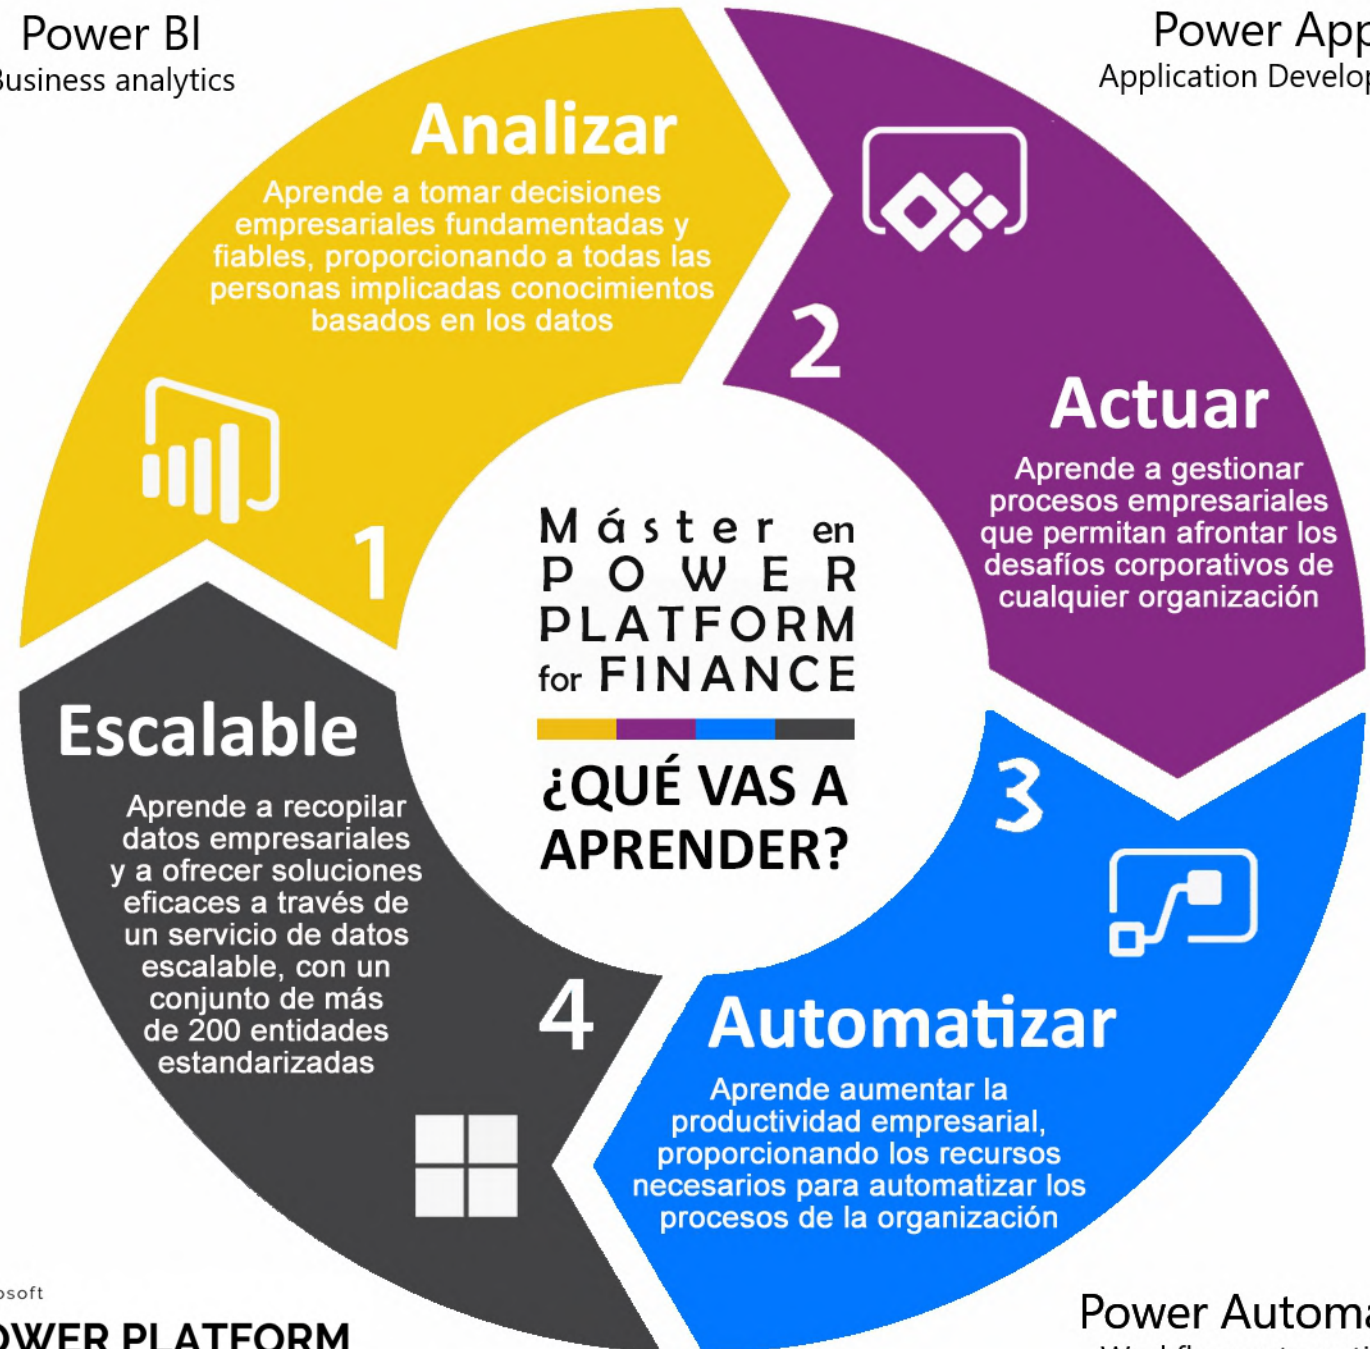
Power BI
Business analytics

Power App
Application Develop

Analizar
Aprende a tomar decisiones empresariales fundamentadas y fiables, proporcionando a todas las personas implicadas conocimientos basados en los datos

1

2

Actuar
Aprende a gestionar procesos empresariales que permitan afrontar los desafíos corporativos de cualquier organización

Máster en POWER PLATFORM for FINANCE

¿QUÉ VAS A APRENDER?

Escalable
Aprende a recopilar datos empresariales y a ofrecer soluciones eficaces a través de un servicio de datos escalable, con un conjunto de más de 200 entidades estandarizadas

3

4

Automatizar
Aprende aumentar la productividad empresarial, proporcionando los recursos necesarios para automatizar los procesos de la organización

osoft
OWER PLATFORM

Power Automa